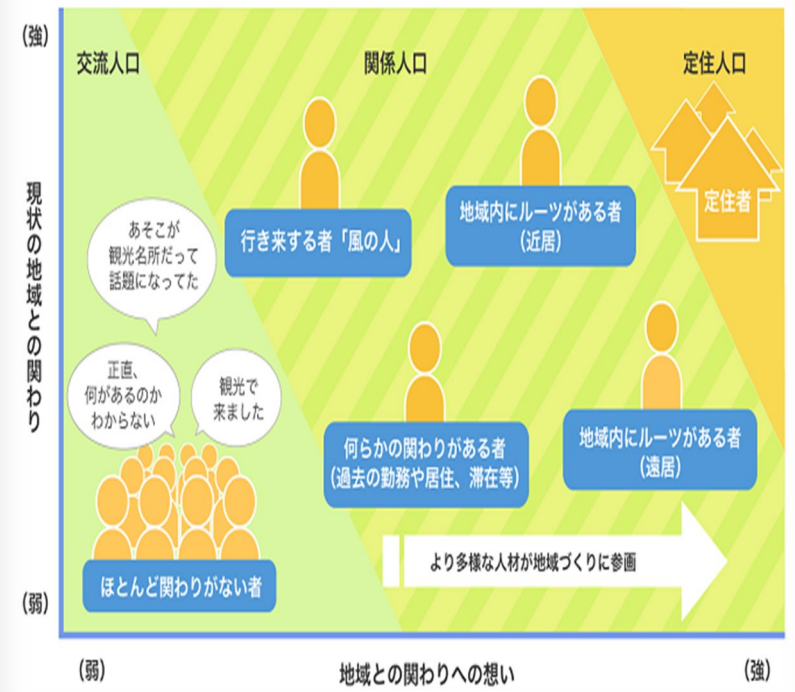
(強)

現状の地域との関わり

(弱)

交流人口

関係人口

定住人口

定住者

行き来する者「風の人」

地域内にルーツがある者
(近居)

あそこが
観光名所だって
話題になってた

正直、
何があるのか
わからない

観光で
来ました

何らかの関わりがある者
(過去の勤務や居住、滞在等)

地域内にルーツがある者
(遠居)

より多様な人材が地域づくりに参画

ほとんど関わりがない者

(弱)

地域との関わりへの想い

(強)